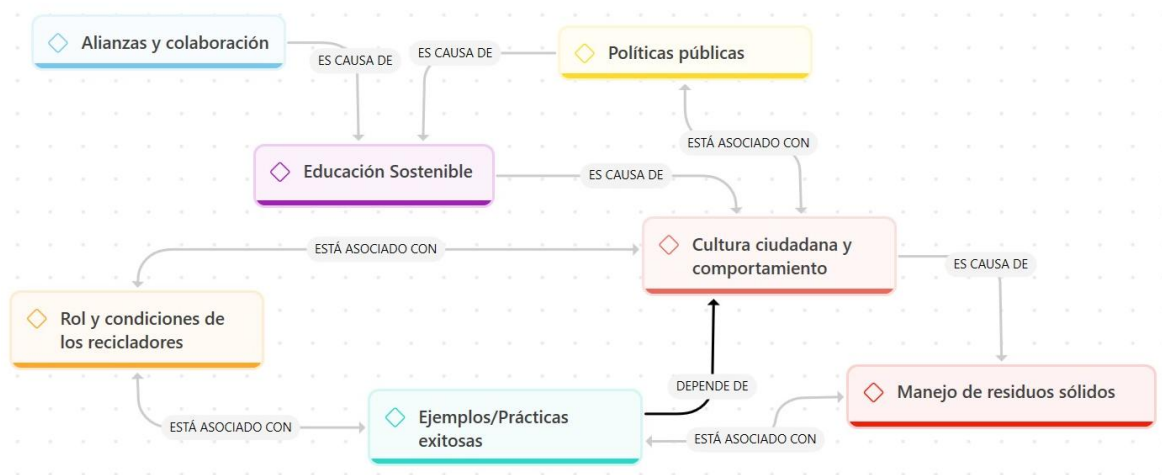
Alianzas y colaboración

ES CAUSA DE

ES CAUSA DE

Políticas públicas

ESTÁ ASOCIADO CON

Educación Sostenible

ES CAUSA DE

ESTÁ ASOCIADO CON

Cultura ciudadana y comportamiento

ES CAUSA DE

Rol y condiciones de los recicladores

DEPENDE DE

Manejo de residuos sólidos

ESTÁ ASOCIADO CON

Ejemplos/Prácticas exitosas

ESTÁ ASOCIADO CON